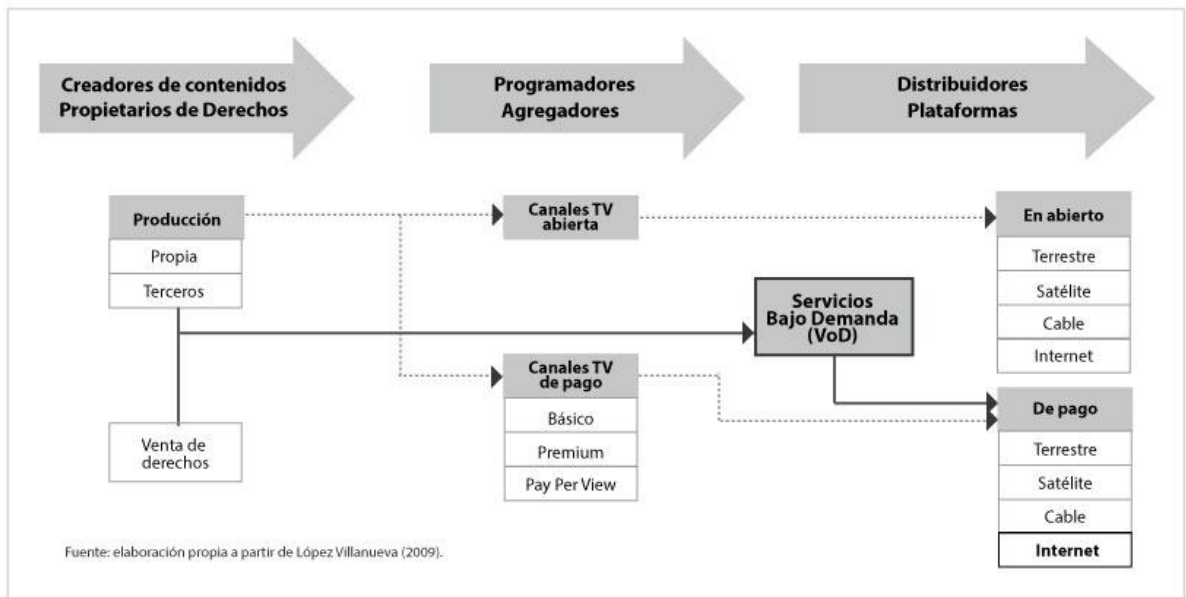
Creadores de contenidos
Propietarios de Derechos

Programadores
Agregadores

Distribuidores
Plataformas

Producción
Propia
Terceros

Venta de derechos

Canales TV abierta

Servicios Bajo Demanda (VoD)

Canales TV de pago
Básico
Premium
Pay Per View

En abierto
Terrestre
Satélite
Cable
Internet

De pago
Terrestre
Satélite
Cable
Internet

Fuente: elaboración propia a partir de López Villanueva (2009).